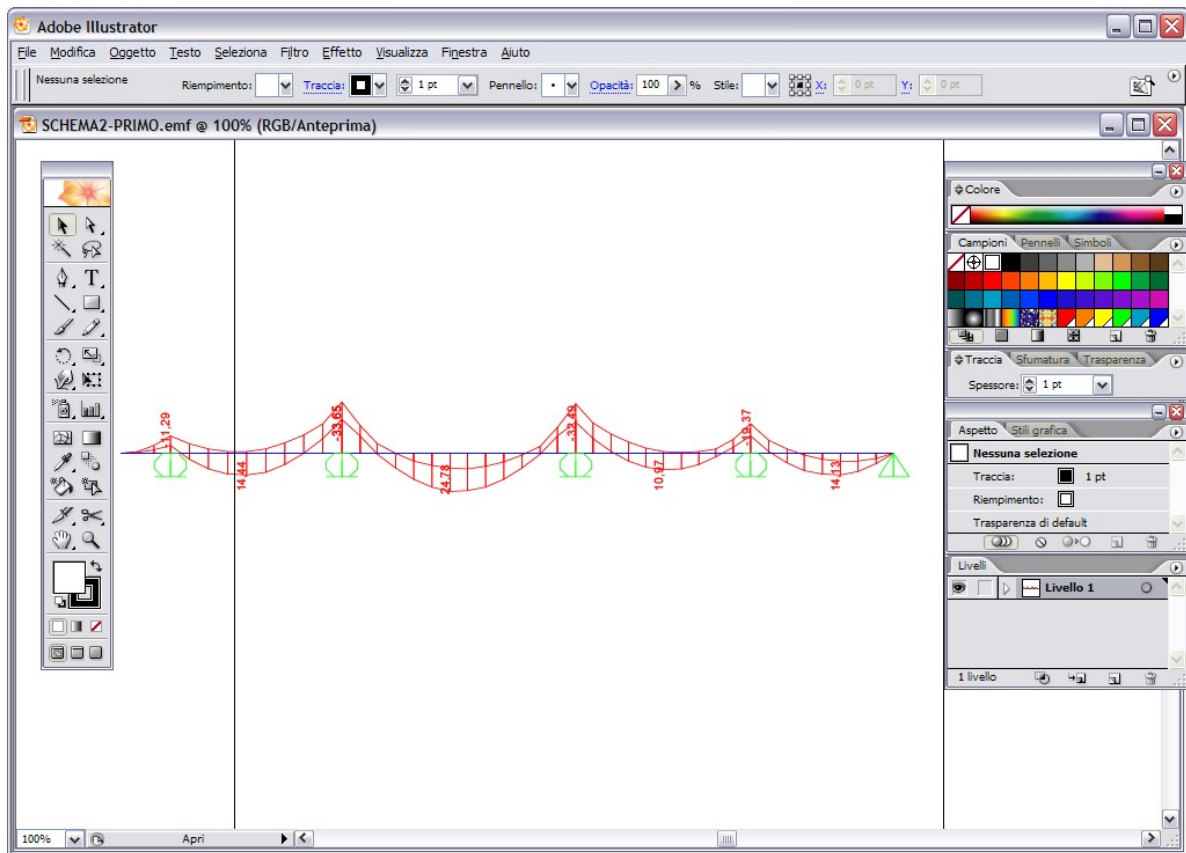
Adobe Illustrator

File Modifica Oggetto Testo Seleziona Filtro Effetto Visualizza Finestra Aiuto

Nessuna selezione Riempimento: Traccia: 1 pt Pennello: Opacità: 100 % Stile: X: 0 pt Y: 0 pt

SCHEMA2-PRIMO.emf @ 100% (RGB/Anteprima)

-11.29
-33.65
-32.49
-18.37
14.44
24.78
10.97
14.13

Colore

Campioni Pennelli Simboli

Traccia Sfumatura Trasparenza

Spessore: 1 pt

Aspetto Stili grafica

Nessuna selezione

Traccia: 1 pt

Riempimento:

Trasparenza di default

Livelli

Livello 1

1 livello

100% Apri